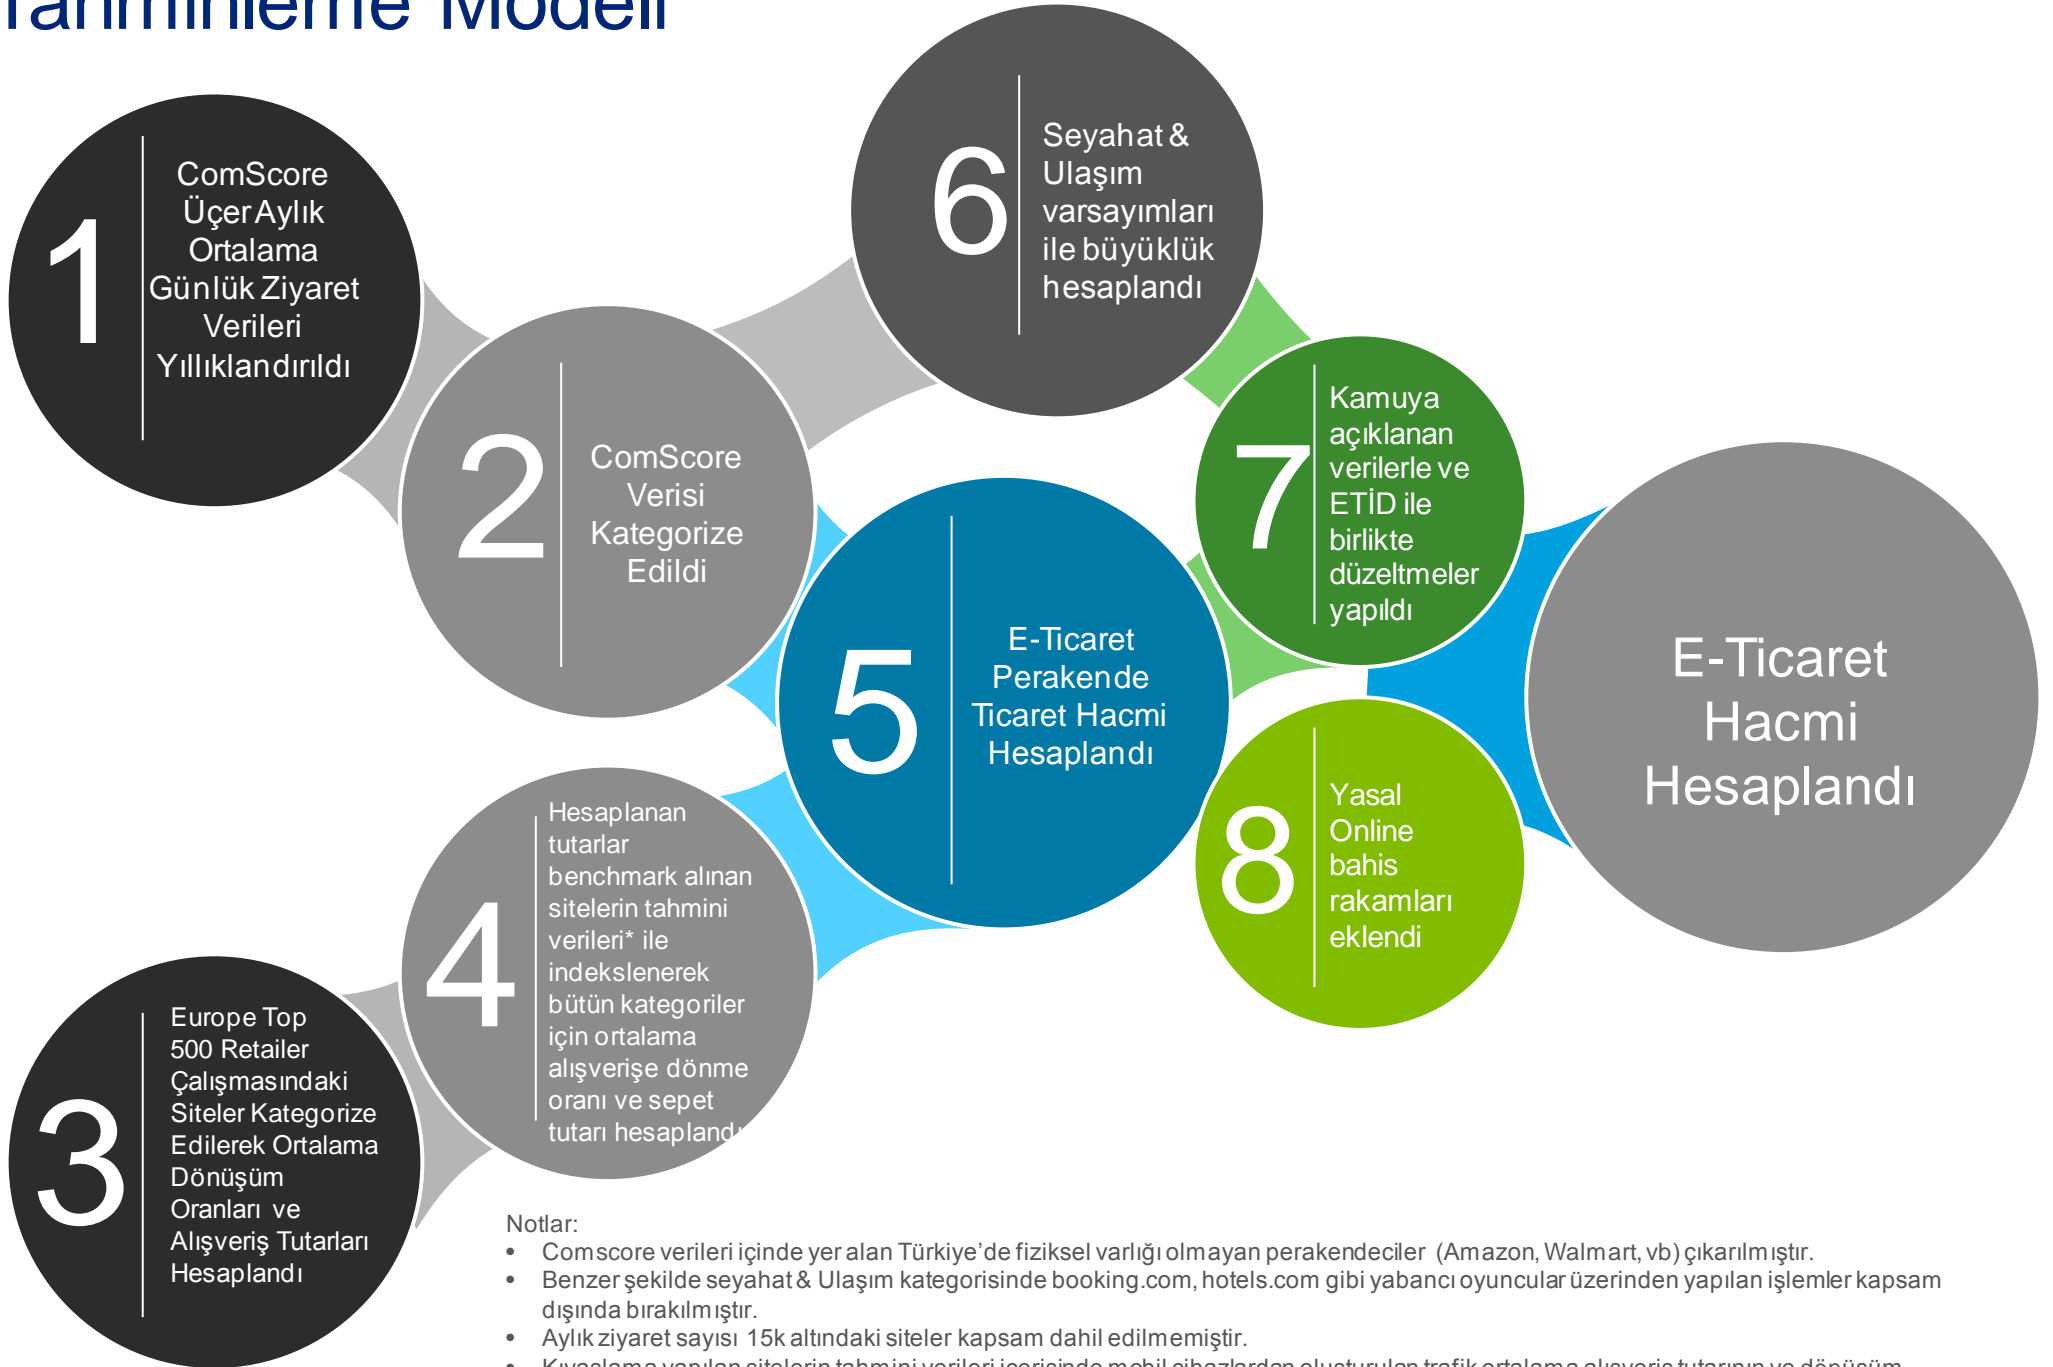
Tahminleme Modeli

1 ComScore Üçer Aylık Ortalama Günlük Ziyaret Verileri Yıllıklandırıldı

2 ComScore Verisi Kategorize Edildi

6 Seyahat & Ulaşım varsayımları ile büyüklük hesaplandı

7 Kamuya açıklanan verilerle ve ETİD ile birlikte düzeltmeler yapıldı

5 E-Ticaret Perakende Ticaret Hacmi Hesaplandı

E-Ticaret Hacmi Hesaplandı

4 Hesaplanan tutarlar benchmark alınan sitelerin tahmini verileri* ile indekslenerek bütün kategoriler için ortalama alışverişe dönme oranı ve sepet tutarı hesaplandı

8 Yasal Online bahis rakamları eklendi

3 Europe Top 500 Retailer Çalışmasındaki Siteler Kategorize Edilerek Ortalama Dönüşüm Oranları ve Alışveriş Tutarları Hesaplandı

Notlar:
• Comscore verileri içinde yer alan Türkiye'de fiziksel varlığı olmayan perakendeciler (Amazon, Walmart, vb) çıkarılmıştır.
• Benzer şekilde seyahat & Ulaşım kategorisinde booking.com, hotels.com gibi yabancı oyuncular üzerinden yapılan işlemler kapsam dışında bırakılmıştır.
• Aylık ziyaret sayısı 15k altındaki siteler kapsam dahil edilmemiştir.
• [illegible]